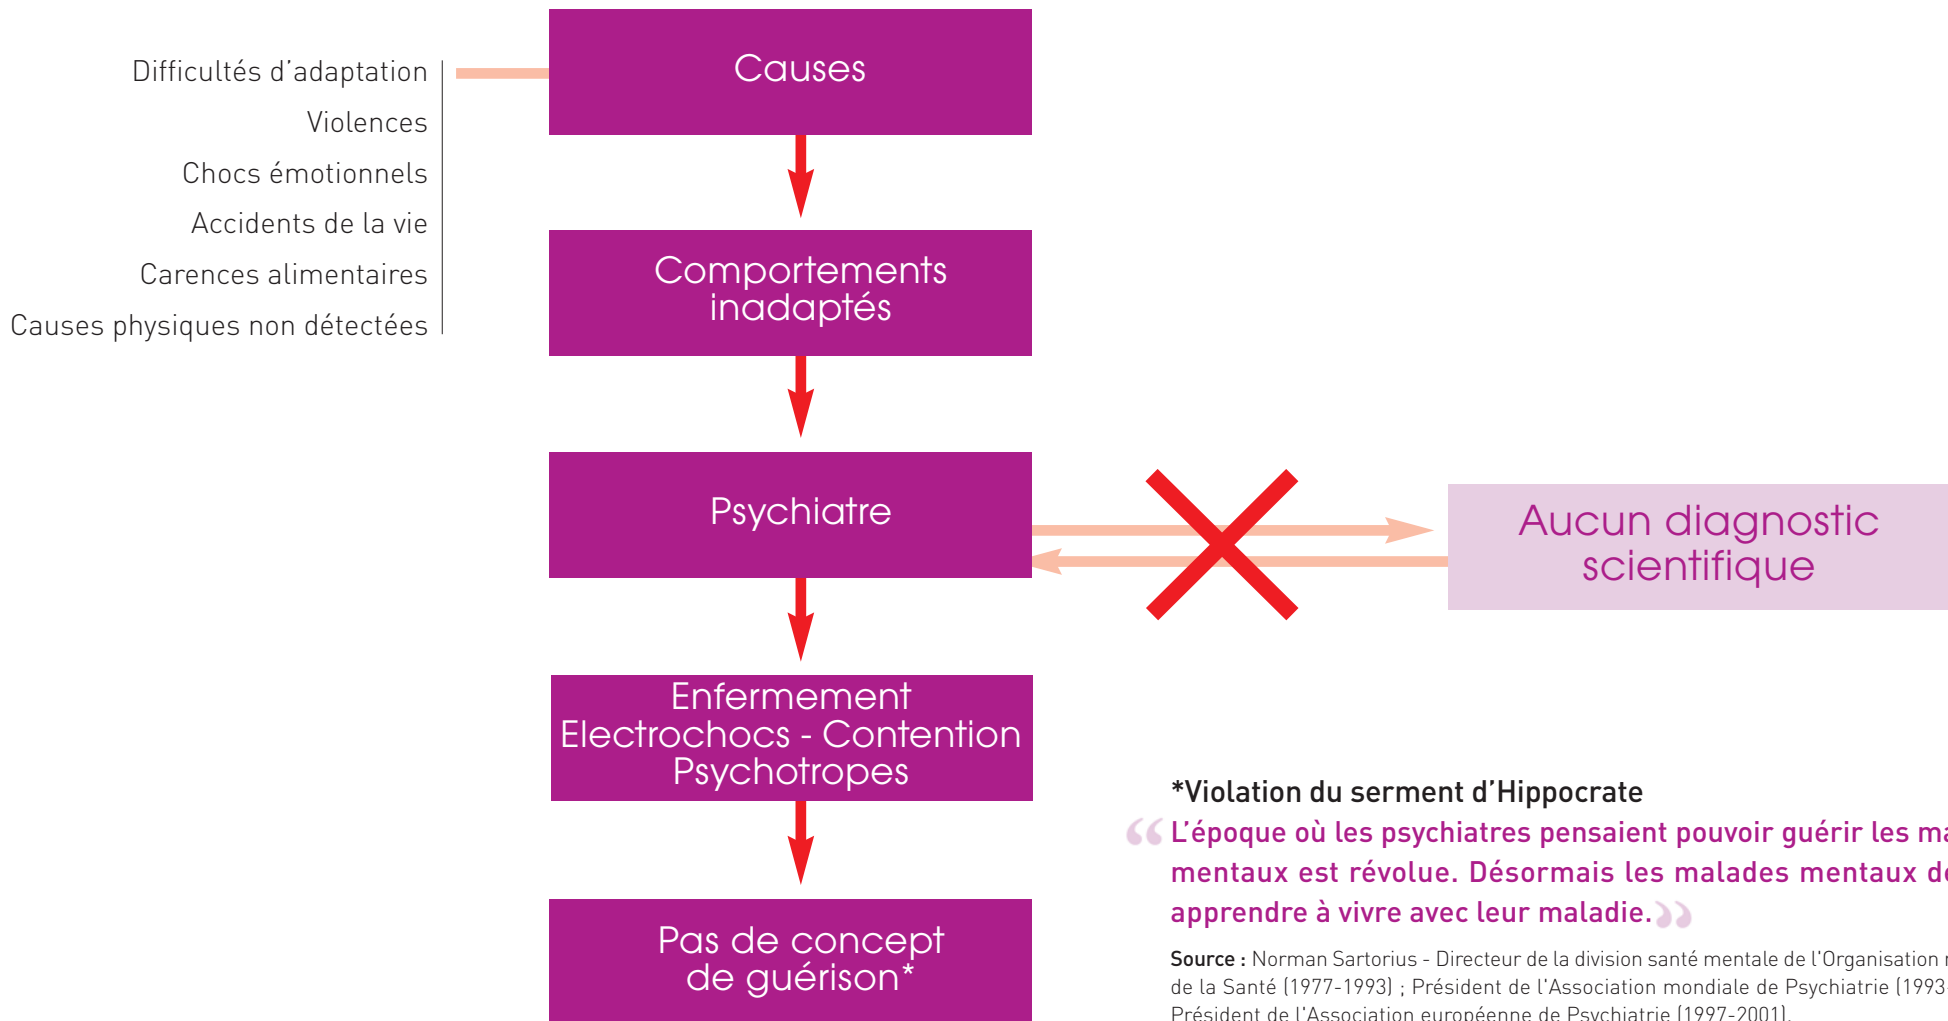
Difficultés d'adaptation
Violences
Chocs émotionnels
Accidents de la vie
Carences alimentaires
Causes physiques non détectées

Causes

Comportements inadaptés

Psychiatre

Aucun diagnostic scientifique

Enfermement
Electrochocs - Contention
Psychotropes

Pas de concept de guérison*

*Violation du serment d'Hippocrate

« L'époque où les psychiatres pensaient pouvoir guérir les ma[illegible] mentaux est révolue. Désormais les malades mentaux d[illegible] apprendre à vivre avec leur maladie. »

Source : Norman Sartorius - Directeur de la division santé mentale de l'Organisation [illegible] de la Santé (1977-1993) ; Président de l'Association mondiale de Psychiatrie (1993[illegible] Président de l'Association européenne de Psychiatrie (1997-2001).